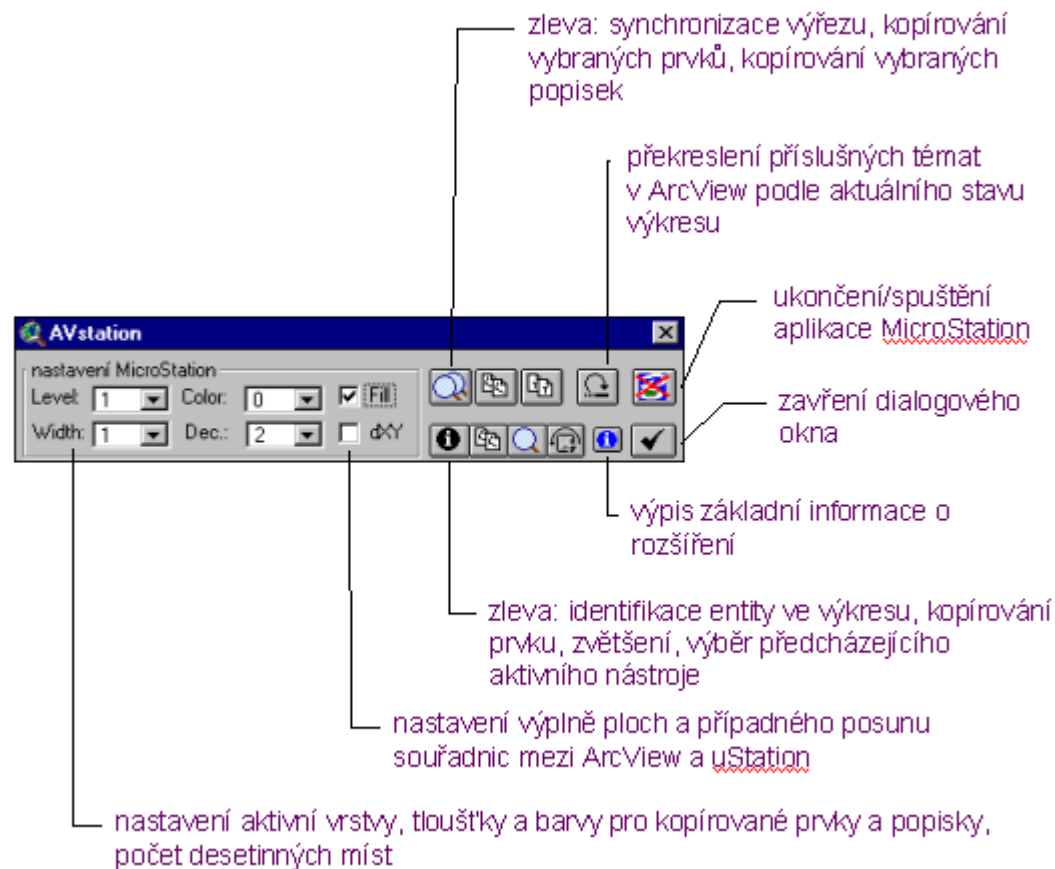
zleva: synchronizace výřezu, kopírování vybraných prvků, kopírování vybraných popisek

překreslení příslušných témat v ArcView podle aktuálního stavu výkresu

ukončení/spuštění aplikace MicroStation

AVstation

nastavení MicroStation

Level: 1

Color: 0

Fill

Width: 1

Dec.: 2

dXY

zavření dialogového okna

výpis základní informace o rozšíření

zleva: identifikace entity ve výkresu, kopírování prvku, zvětšení, výběr předcházejícího aktivního nástroje

nastavení výplně ploch a případného posunu souřadnic mezi ArcView a uStation

nastavení aktivní vrstvy, tloušťky a barvy pro kopírované prvky a popisky, počet desetinných míst